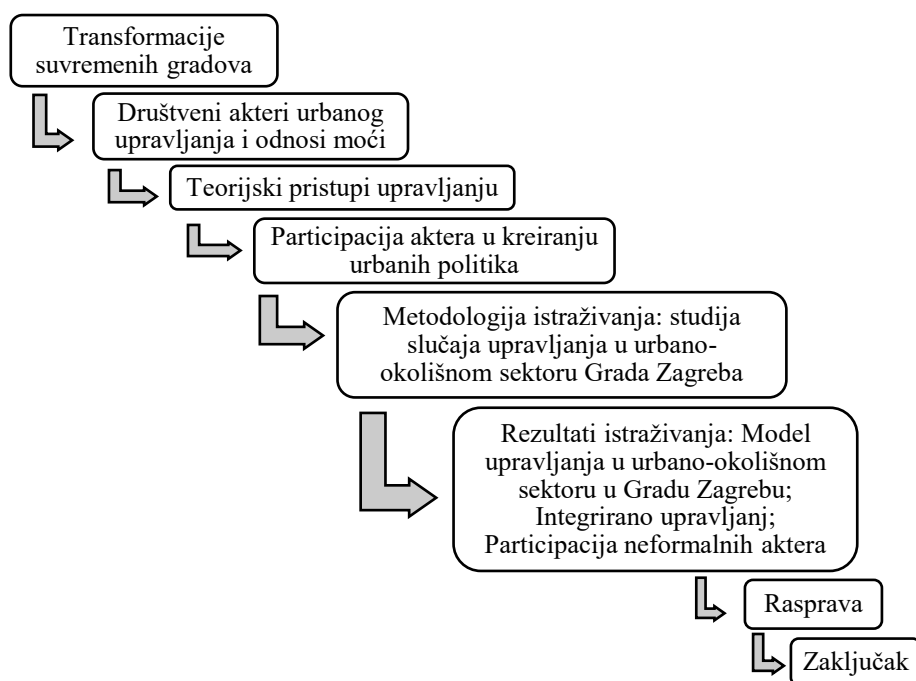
Transformacije suvremenih gradova

Društveni akteri urbanog upravljanja i odnosi moći

Teorijski pristupi upravljanju

Participacija aktera u kreiranju urbanih politika

Metodologija istraživanja: studija slučaja upravljanja u urbano-okolišnom sektoru Grada Zagreba

Rezultati istraživanja: Model upravljanja u urbano-okolišnom sektoru u Gradu Zagrebu; Integrirano upravljanj; Participacija neformalnih aktera

Rasprava

Zaključak